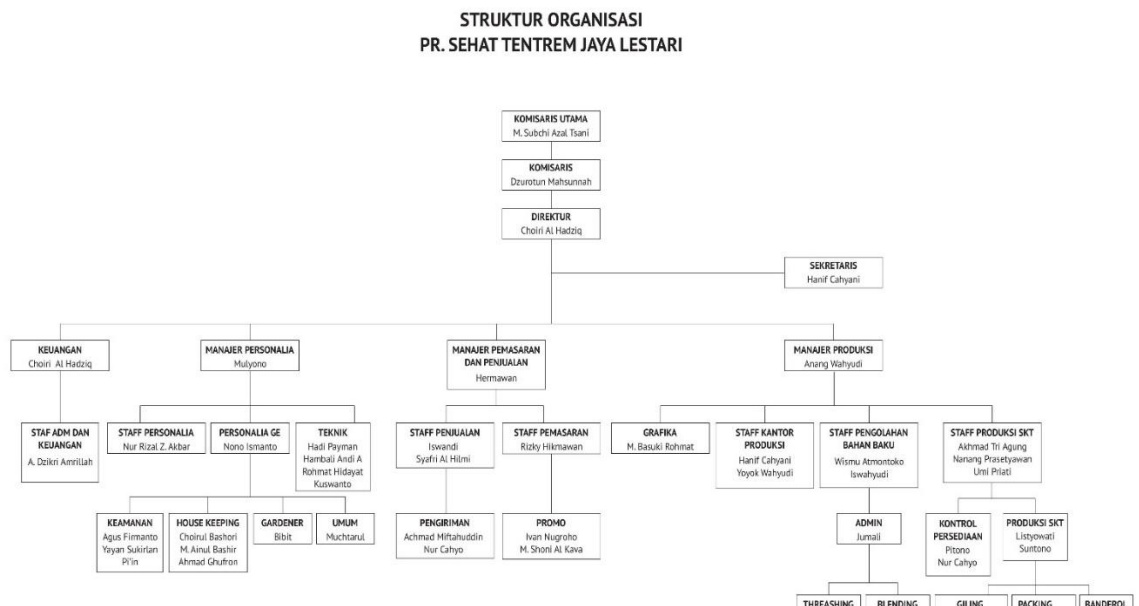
STRUKTUR ORGANISASI
PR. SEHAT TENTREM JAYA LESTARI

KOMISARIS UTAMA
M. Subchi Azal Tsani

KOMISARIS
Dzurotun Mahsunnah

DIREKTUR
Choiri Al Hadziq

SEKRETARIS
Hanif Cahyani

KEUANGAN
Choiri Al Hadziq

MANAJER PERSONALIA
Mulyono

MANAJER PEMASARAN DAN PENJUALAN
Hermawan

MANAJER PRODUKSI
Anang Wahyudi

STAF ADM DAN KEUANGAN
A. Dzikri Amrillah

STAFF PERSONALIA
Nur Rizal Z. Akbar

PERSONALIA GE
Nono Ismanto

TEKNIK
Hadi Payman
Hambali Andi A
Rohmat Hidayat
Kuswanto

STAFF PENJUALAN
Iswandi
Syafri Al Hilmi

STAFF PEMASARAN
Rizky Hikmawan

GRAFIKA
M. Basuki Rohmat

STAFF KANTOR PRODUKSI
Hanif Cahyani
Yoyok Wahyudi

STAFF PENGOLAHAN BAHAN BAKU
Wismu Atmontoko
Iswahyudi

STAFF PRODUKSI SKT
Akhmad Tri Agung
Nanang Prasetyawan
Umi Priati

KEAMANAN
Agus Firmanto
Yayan Sukirlan
Pi'in

HOUSE KEEPING
Choirul Bashori
M. Ainul Bashir
Ahmad Ghufron

GARDENER
Bibit

UMUM
Muchtarul

PENGIRIMAN
Achmad Miftahuddin
Nur Cahyo

PROMO
Ivan Nugroho
M. Shoni Al Kava

ADMIN
Jumali

KONTROL PERSEDIAAN
Pitono
Nur Cahyo

PRODUKSI SKT
Listyowati
Suntono

THREASHING

BLENDING

GILING

PACKING

BANDEROL